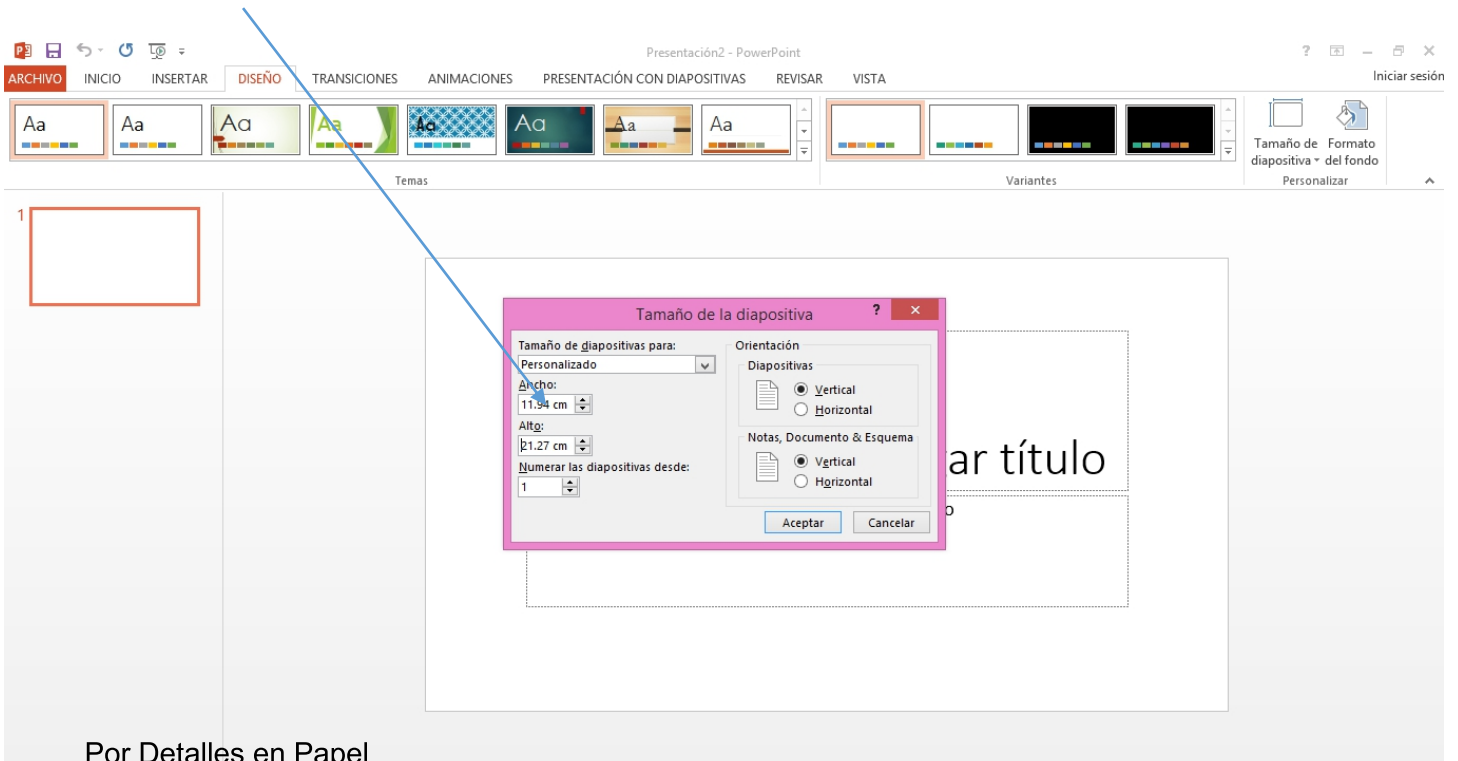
Presentación2 - PowerPoint

? – ×

ARCHIVO INICIO INSERTAR DISEÑO TRANSICIONES ANIMACIONES PRESENTACIÓN CON DIAPOSITIVAS REVISAR VISTA

Iniciar sesión

Aa Aa Aa Aa Aa Aa Aa Aa

Temas

Variantes

Tamaño de diapositiva del fondo Formato

Personalizar

1

Tamaño de la diapositiva

? ×

Tamaño de diapositivas para:

Personalizado

Ancho:

11.94 cm

Alto:

21.27 cm

Numerar las diapositivas desde:

1

Orientación

Diapositivas

Vertical

Horizontal

Notas, Documento & Esquema

Vertical

Horizontal

Aceptar Cancelar

ar título

o

Por Detalles en Papel